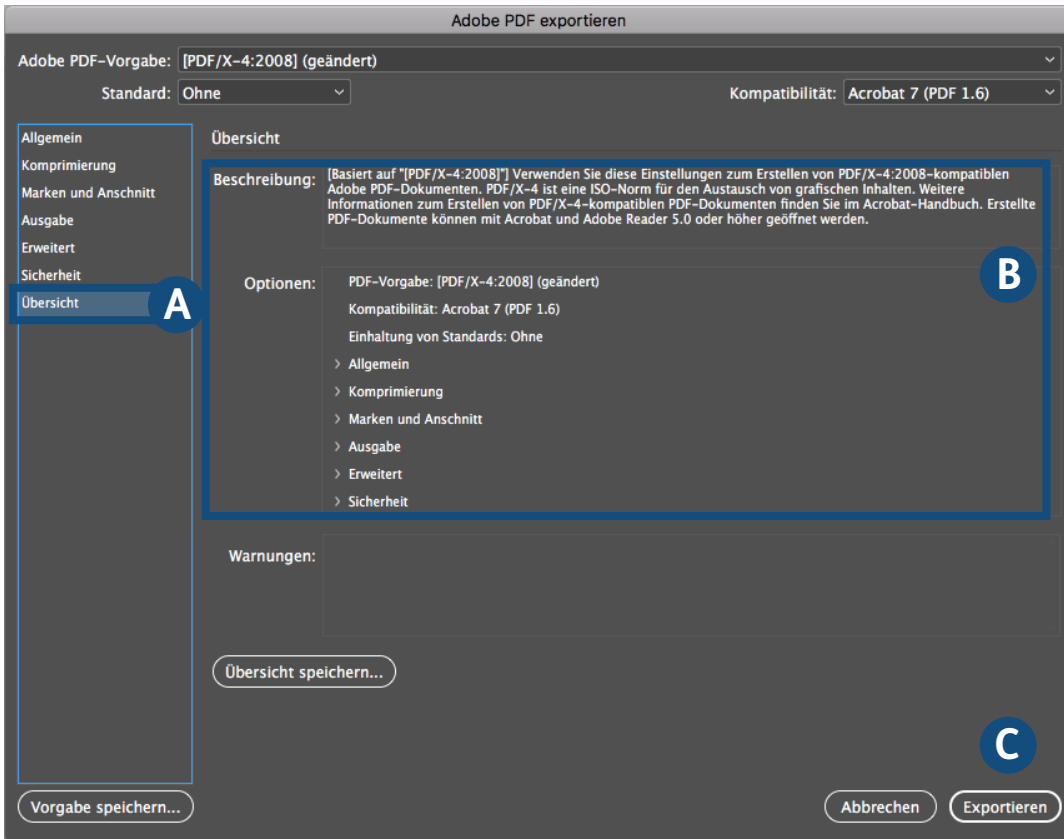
Adobe PDF exportieren

Adobe PDF-Vorgabe: [PDF/X-4:2008] (geändert)

Standard: Ohne

Kompatibilität: Acrobat 7 (PDF 1.6)

Allgemein
Komprimierung
Marken und Anschnitt
Ausgabe
Erweitert
Sicherheit
Übersicht

A

Übersicht

Beschreibung: [Basiert auf "[PDF/X-4:2008]"] Verwenden Sie diese Einstellungen zum Erstellen von PDF/X-4:2008-kompatiblen Adobe PDF-Dokumenten. PDF/X-4 ist eine ISO-Norm für den Austausch von grafischen Inhalten. Weitere Informationen zum Erstellen von PDF/X-4-kompatiblen PDF-Dokumenten finden Sie im Acrobat-Handbuch. Erstellte PDF-Dokumente können mit Acrobat und Adobe Reader 5.0 oder höher geöffnet werden.

B

Optionen: PDF-Vorgabe: [PDF/X-4:2008] (geändert)
Kompatibilität: Acrobat 7 (PDF 1.6)
Einhaltung von Standards: Ohne
› Allgemein
› Komprimierung
› Marken und Anschnitt
› Ausgabe
› Erweitert
› Sicherheit

Warnungen:

Übersicht speichern...

C

Vorgabe speichern...

Abbrechen

Exportieren